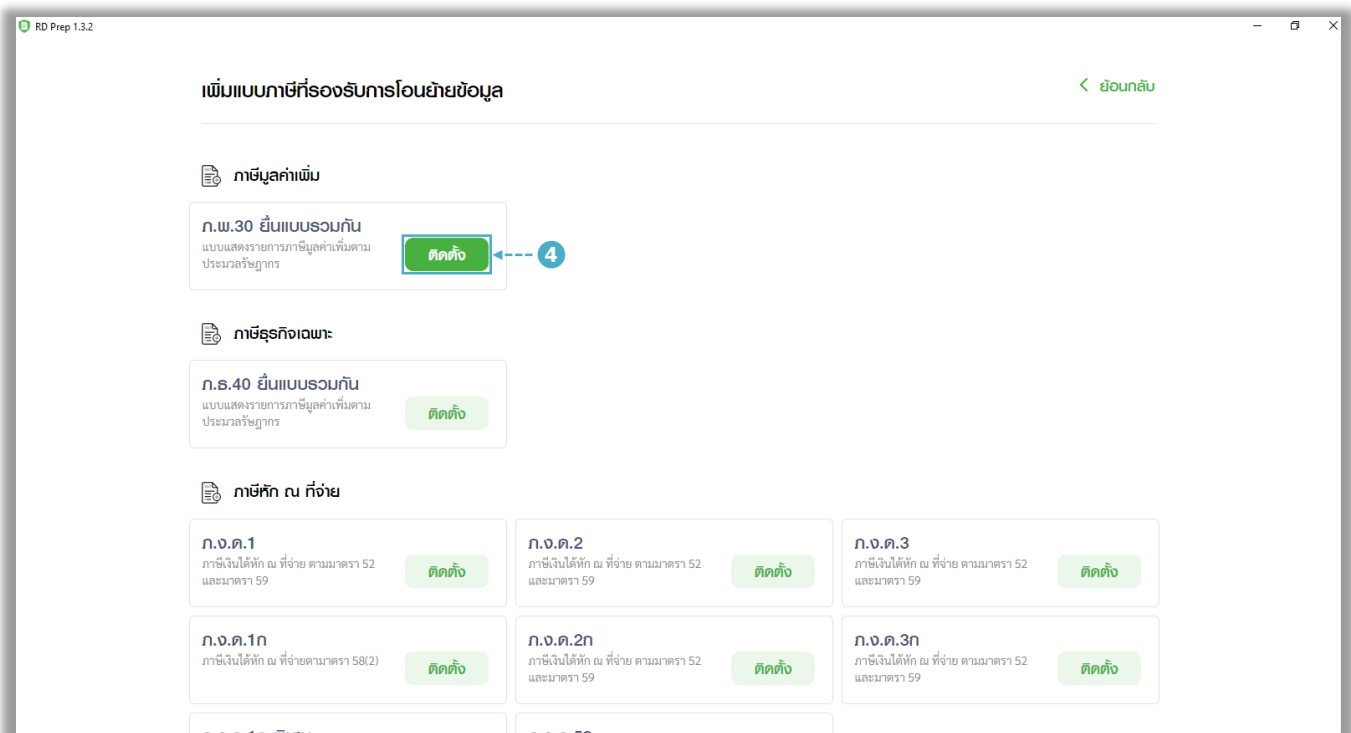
RD Prep 1.3.2

เพิ่มแบบภาษีที่รองรับการโอนย้ายข้อมูล

ย้อนกลับ

ภาษีมูลค่าเพิ่ม

ภ.พ.30 ยื่นแบบรวมกัน
แบบแสดงรายการภาษีมูลค่าเพิ่มตามประมวลรัษฎากร
ติดตั้ง

4

ภาษีธุรกิจเฉพาะ

ภ.ธ.40 ยื่นแบบรวมกัน
แบบแสดงรายการภาษีมูลค่าเพิ่มตามประมวลรัษฎากร
ติดตั้ง

ภาษีหัก ณ ที่จ่าย

ภ.ง.ด.1
ภาษีเงินได้หัก ณ ที่จ่าย ตามมาตรา 52 และมาตรา 59
ติดตั้ง

ภ.ง.ด.2
ภาษีเงินได้หัก ณ ที่จ่าย ตามมาตรา 52 และมาตรา 59
ติดตั้ง

ภ.ง.ด.3
ภาษีเงินได้หัก ณ ที่จ่าย ตามมาตรา 52 และมาตรา 59
ติดตั้ง

ภ.ง.ด.1ก
ภาษีเงินได้หัก ณ ที่จ่ายตามมาตรา 58(2)
ติดตั้ง

ภ.ง.ด.2ก
ภาษีเงินได้หัก ณ ที่จ่าย ตามมาตรา 52 และมาตรา 59
ติดตั้ง

ภ.ง.ด.3ก
ภาษีเงินได้หัก ณ ที่จ่าย ตามมาตรา 52 และมาตรา 59
ติดตั้ง

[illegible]

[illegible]